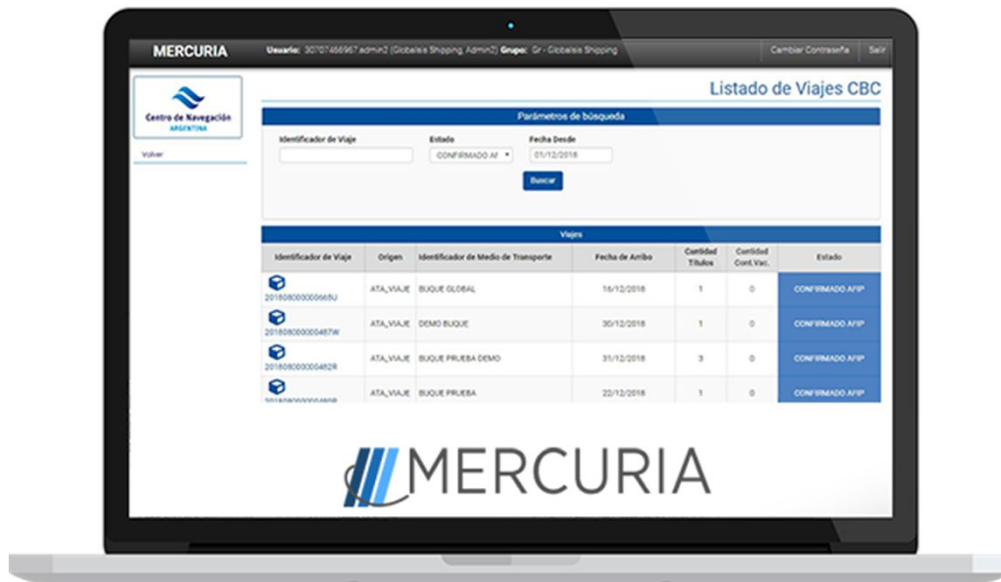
MERCURIA Usuario: 30707466967.admin2 (Globalsis Shipping, Admin2) Grupo: Gr - Globalsis Shipping

Cambiar Contraseña Salir

Centro de Navegación ARGENTINA

Volver

Listado de Viajes CBC

Parámetros de búsqueda

Identificador de Viaje

Estado
CONFIRMADO AF

Fecha Desde
01/12/2018

Buscar

Viajes

| Identificador de Viaje | Origen | Identificador de Medio de Transporte | Fecha de Arribo | Cantidad Títulos | Cantidad Cont.Vac. | Estado |
|---|---|---|---|---|---|---|
| 20180800000665U | ATA_VIAJE | BUQUE GLOBAL | 16/12/2018 | 1 | 0 | CONFIRMADO AFIP |
| 20180800000487W | ATA_VIAJE | DEMO BUQUE | 30/12/2018 | 1 | 0 | CONFIRMADO AFIP |
| 20180800000482R | ATA_VIAJE | BUQUE PRUEBA DEMO | 31/12/2018 | 3 | 0 | CONFIRMADO AFIP |
| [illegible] | ATA_VIAJE | BUQUE PRUEBA | 22/12/2018 | 1 | 0 | CONFIRMADO AFIP |

MERCURIA